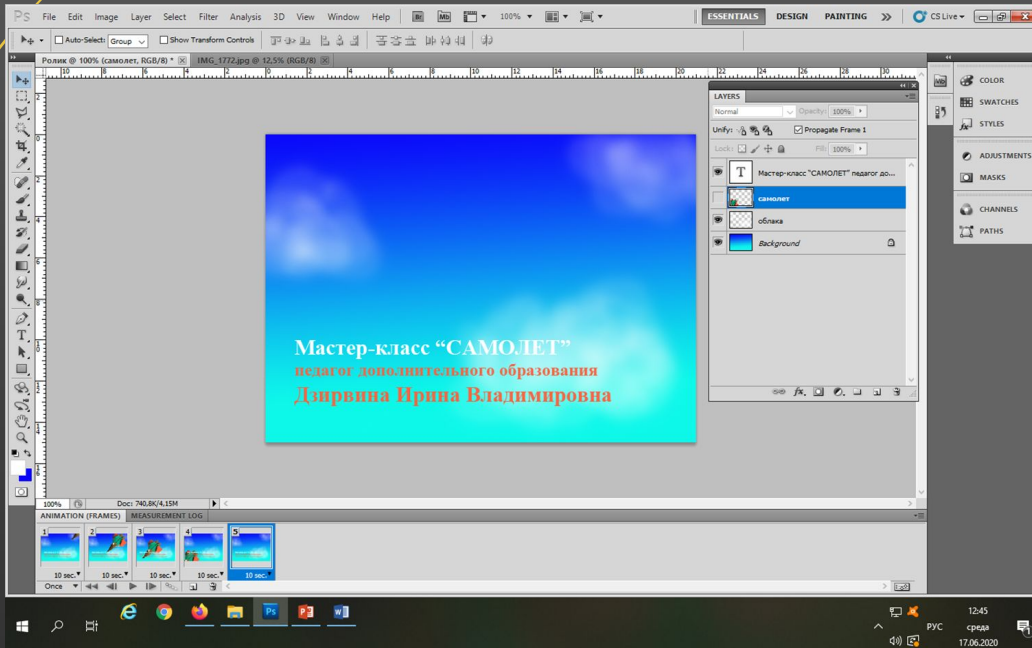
Ps File Edit Image Layer Select Filter Analysis 3D View Window Help Br Mb 100% ESSENTIALS DESIGN PAINTING » CS Live

Auto-Select: Group Show Transform Controls

Ролик @ 100% (самолет, RGB/8) * × IMG_1772.jpg @ 12,5% (RGB/8) ×

Мастер-класс "САМОЛЕТ"
педагог дополнительного образования
Дзирвина Ирина Владимировна

LAYERS
Normal Opacity: 100%
Unify: Propagate Frame 1
Lock: Fill: 100%
Мастер-класс "САМОЛЕТ" педагог до...
самолет
облака
Background

COLOR
SWATCHES
STYLES
ADJUSTMENTS
MASKS
CHANNELS
PATHS

100% Doc: 740,8K/4,15M

ANIMATION (FRAMES) MEASUREMENT LOG
1 10 sec. 2 10 sec. 3 10 sec. 4 10 sec. 5 10 sec.
Once

РУС 12:45 среда 17.06.2020